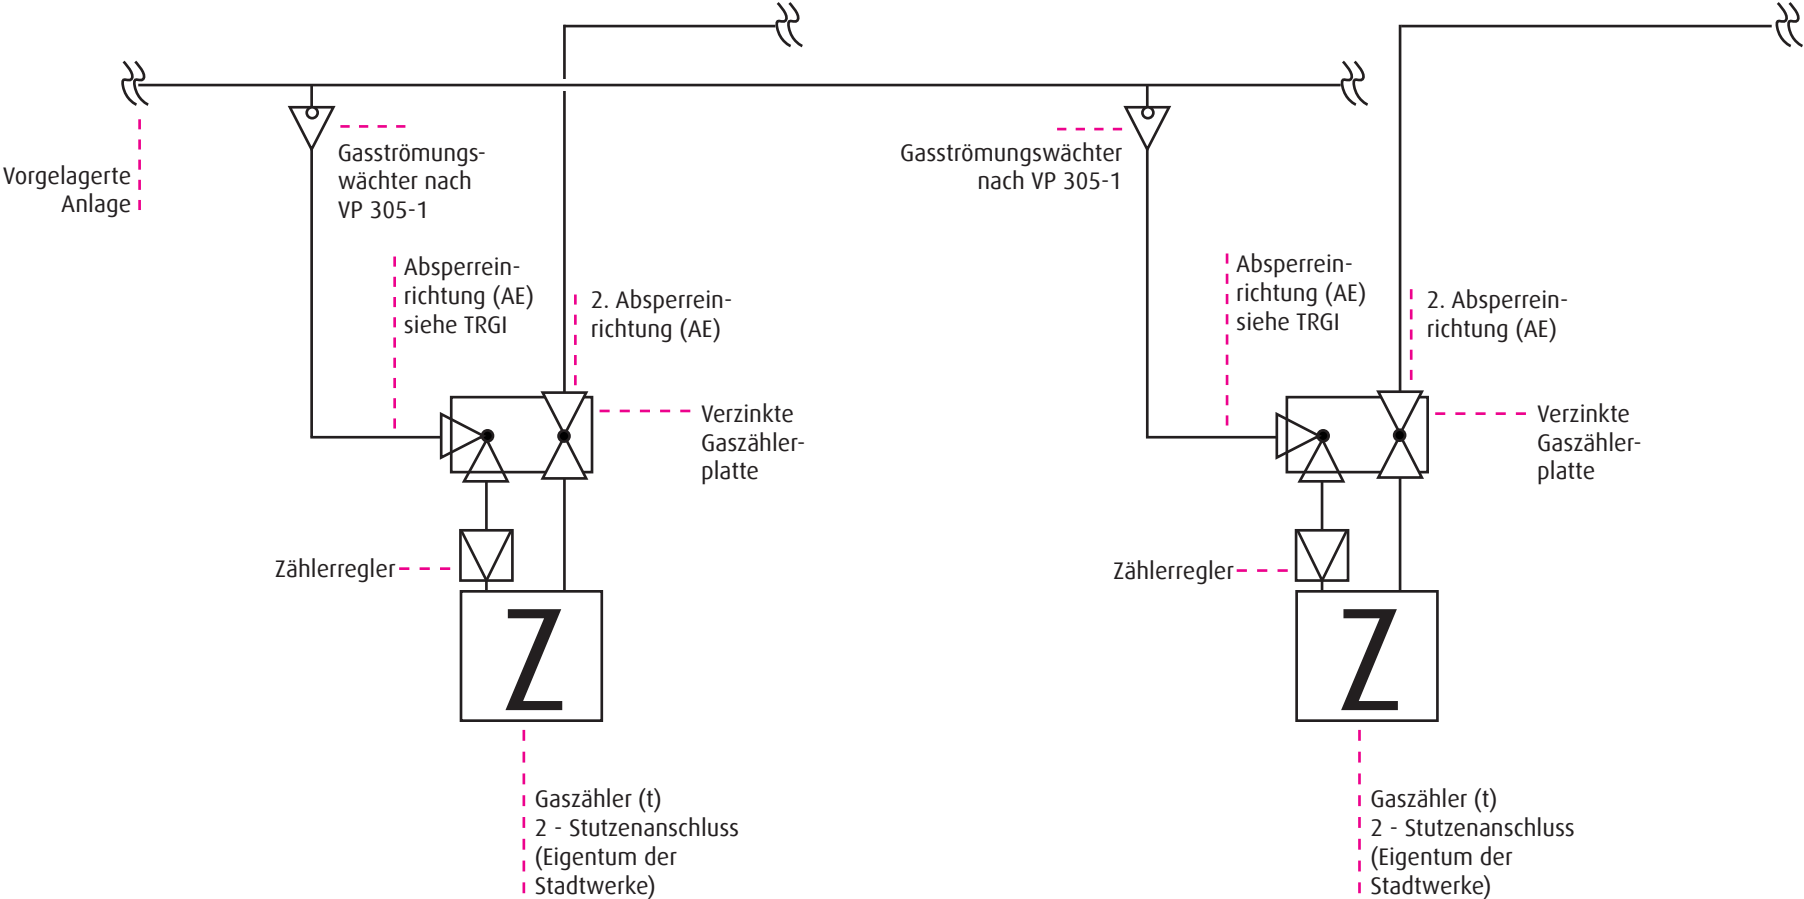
Vorgelagerte Anlage

Gasströmungswächter nach VP 305-1

Absperreinrichtung (AE) siehe TRGI

2. Absperreinrichtung (AE)

Verzinkte Gaszählerplatte

Zählerregler

Z

Gaszähler (t)
2 - Stutzenanschluss
(Eigentum der Stadtwerke)

Gasströmungswächter nach VP 305-1

Absperreinrichtung (AE) siehe TRGI

2. Absperreinrichtung (AE)

Verzinkte Gaszählerplatte

Zählerregler

Z

Gaszähler (t)
2 - Stutzenanschluss
(Eigentum der Stadtwerke)